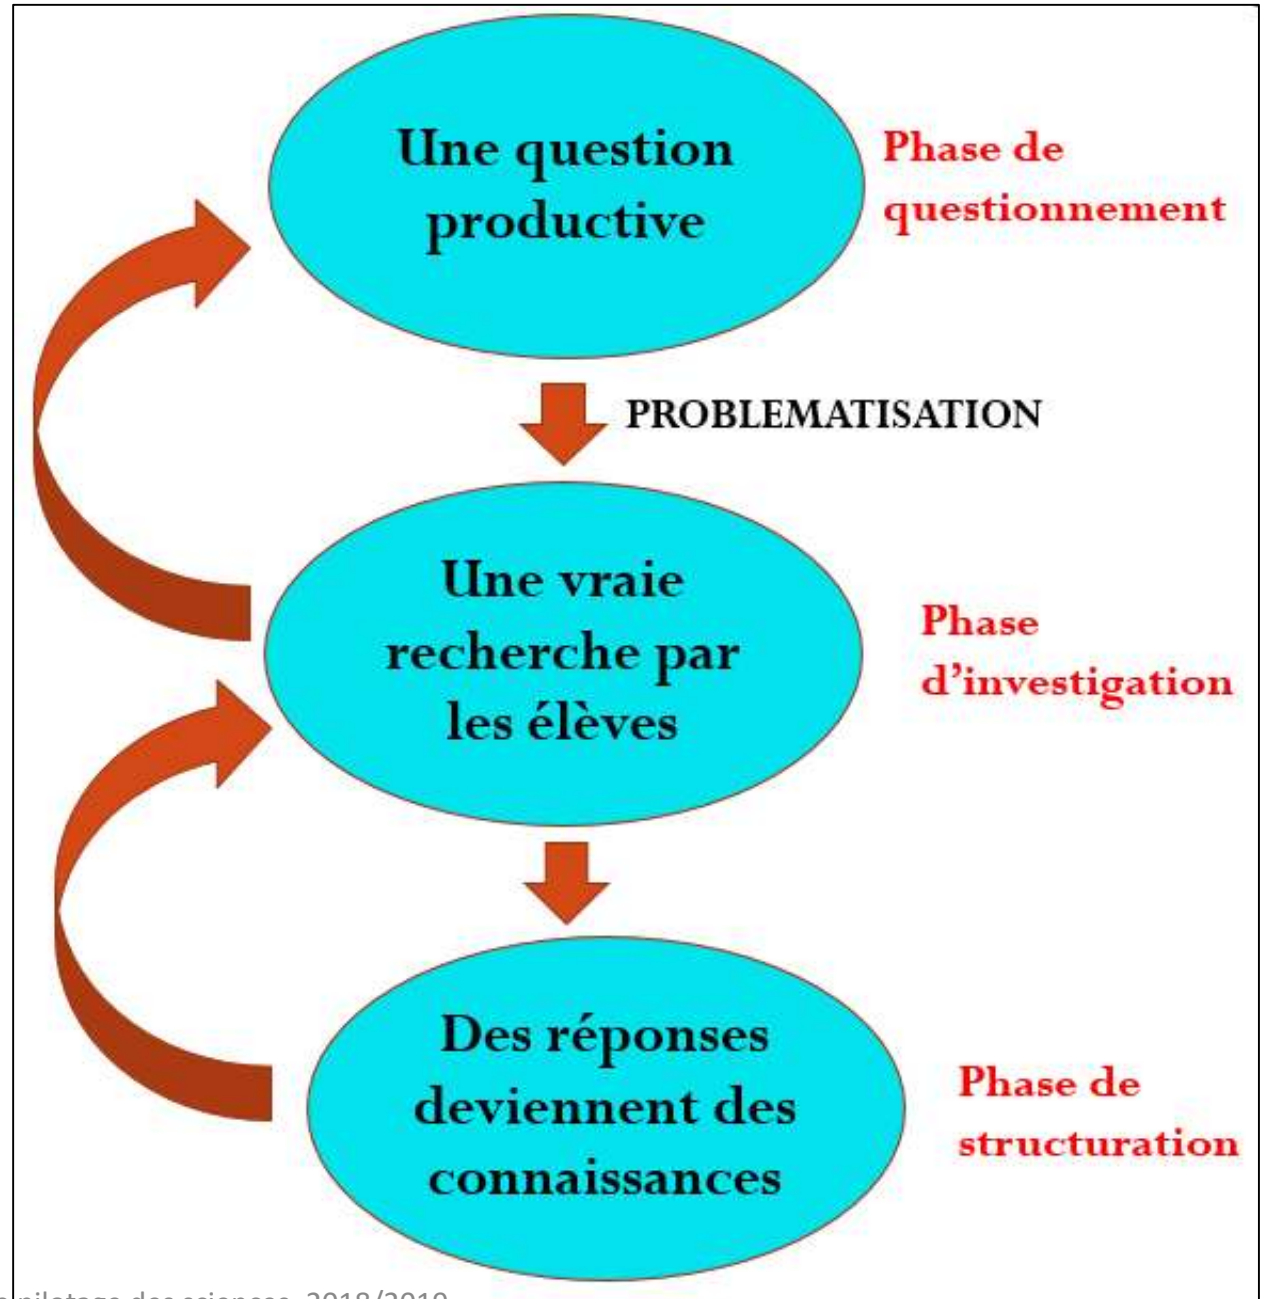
Une question productive

Phase de questionnement

PROBLEMATISATION

Une vraie recherche par les élèves

Phase d'investigation

Des réponses deviennent des connaissances

Phase de structuration

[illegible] pilotage des sciences 2018/2019